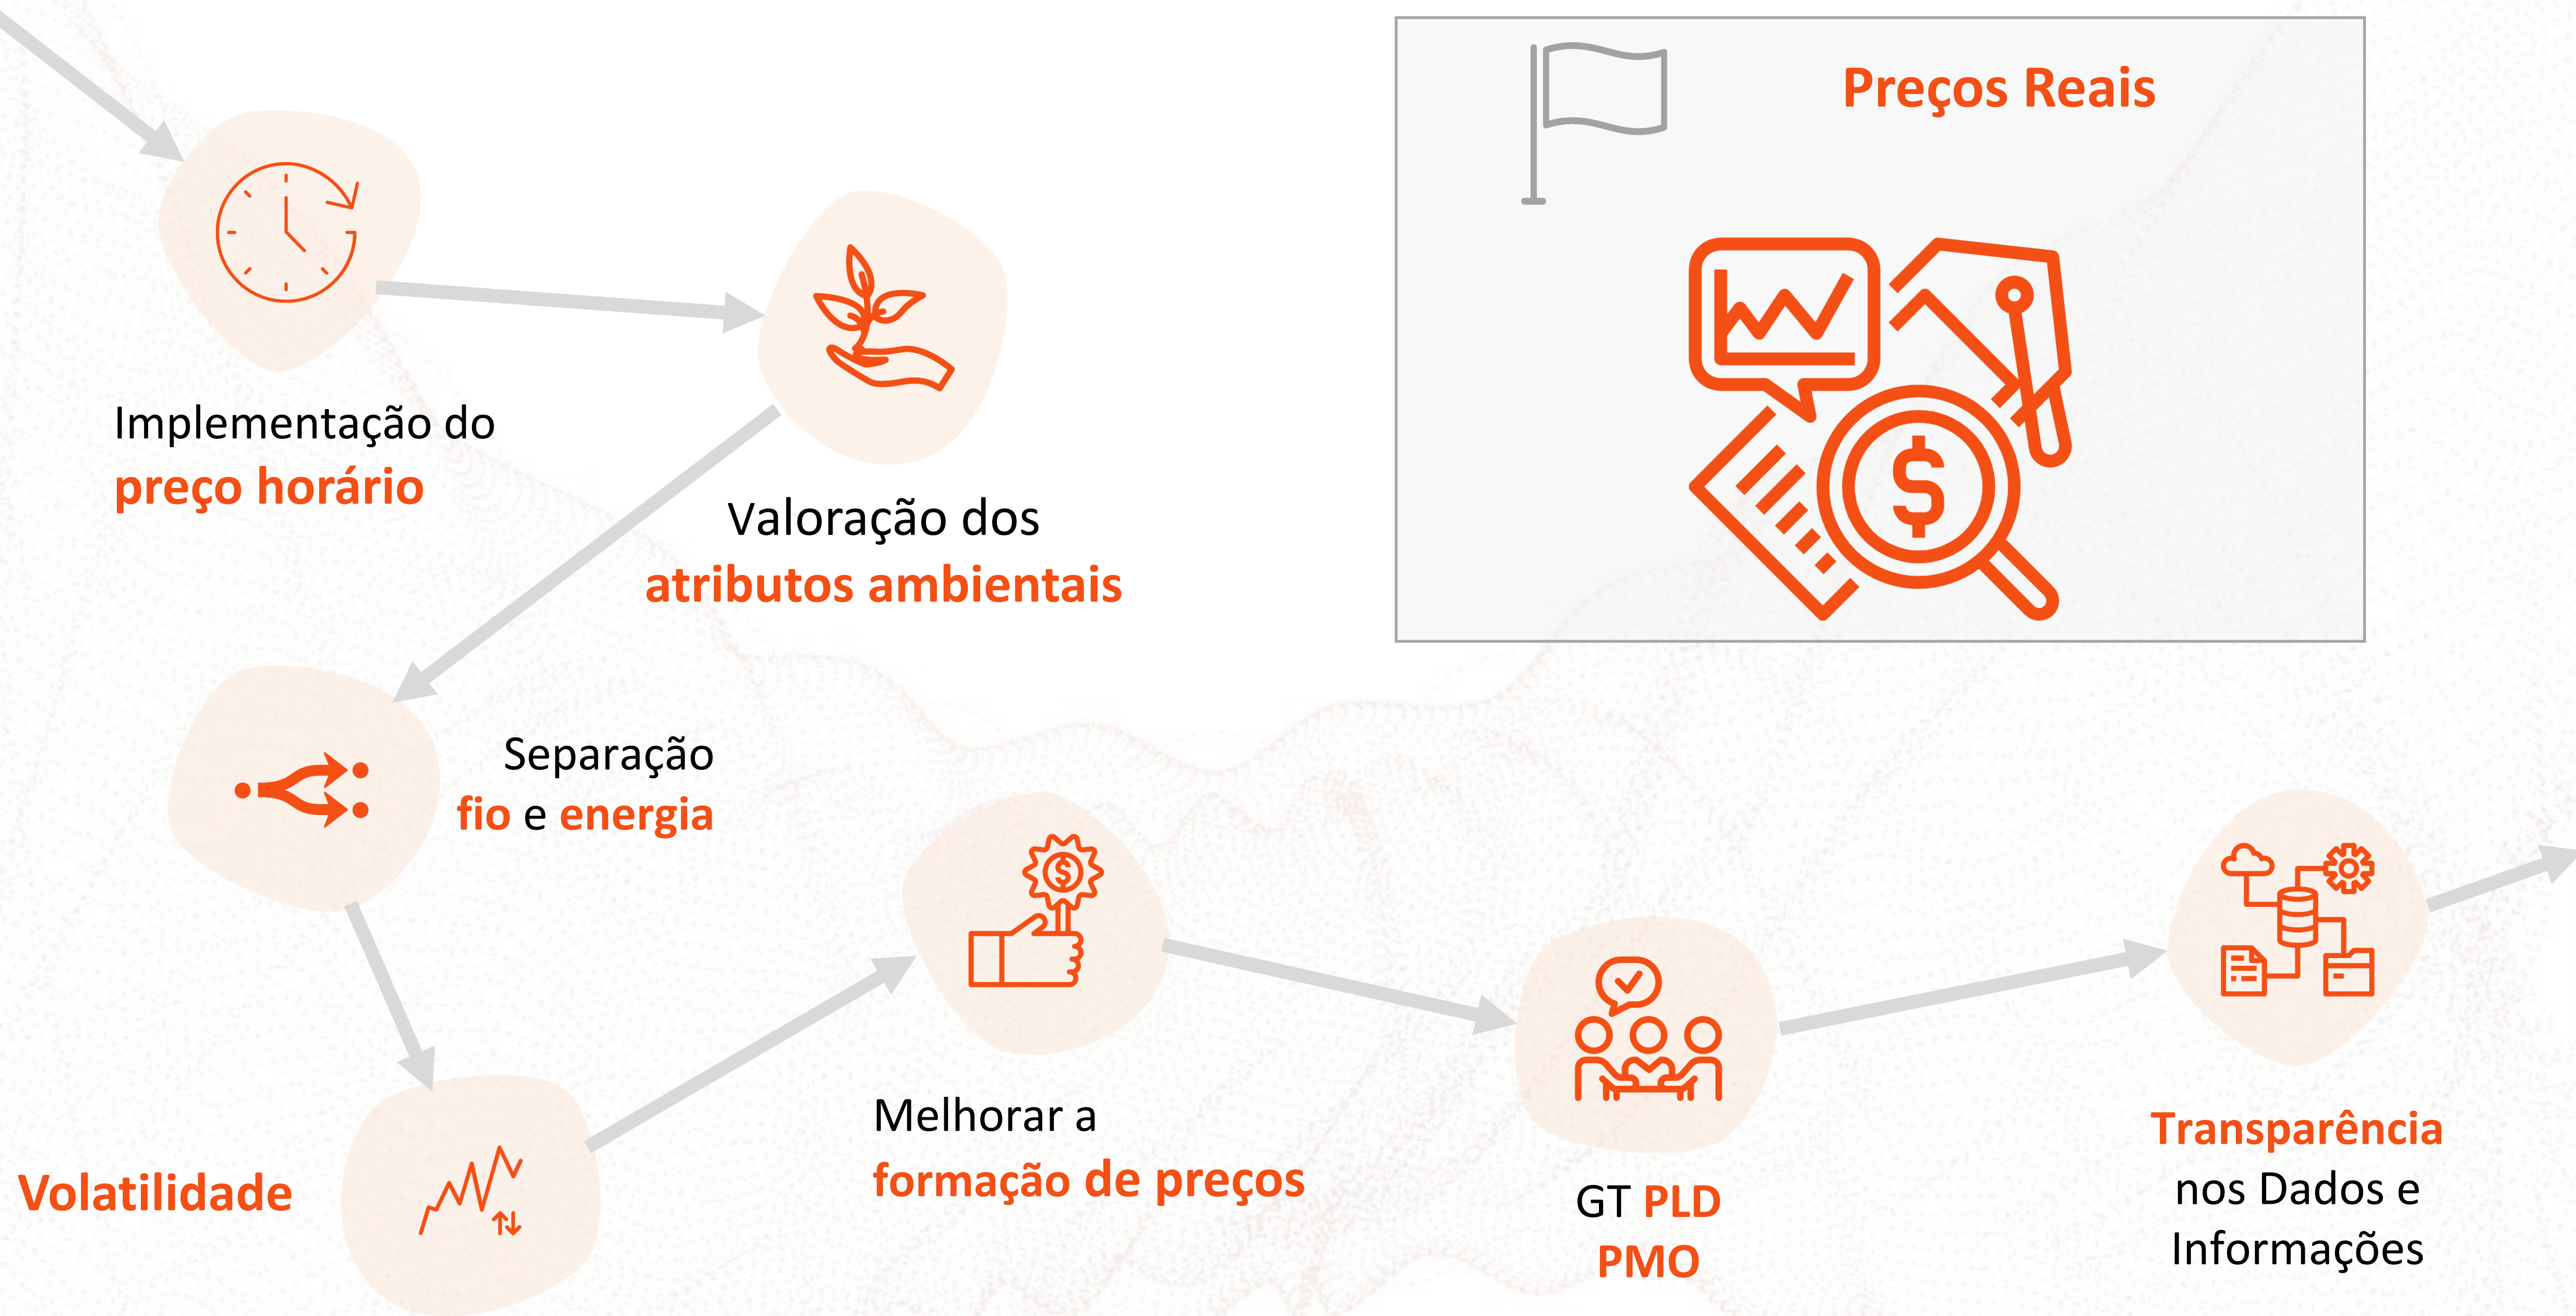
Preços Reais

Implementação do preço horário

Valoração dos atributos ambientais

Separação fio e energia

Volatilidade

Melhorar a formação de preços

GT PLD PMO

Transparência nos Dados e Informações